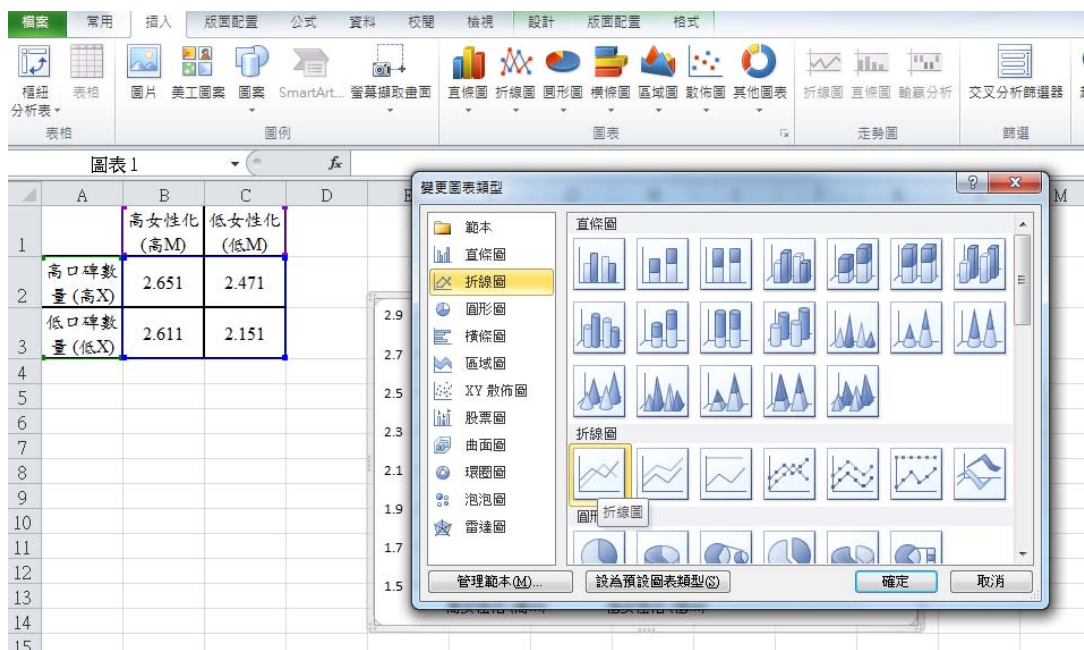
檔案 常用 插入 版面配置 公式 資料 校閱 檢視 設計 版面配置 格式

樞紐分析表 表格 圖片 美工圖案 圖案 SmartArt 螢幕擷取畫面 直條圖 折線圖 圓形圖 橫條圖 區域圖 散佈圖 其他圖表 折線圖 直條圖 輸贏分析 交叉分析篩選器

表格 圖例 圖表 走勢圖 篩選

圖表 1 $f_x$

| | A | B | C | D |
|---|---|---|---|---|
| 1 | | 高女性化(高M) | 低女性化(低M) | |
| 2 | 高口碑數量(高X) | 2.651 | 2.471 | |
| 3 | 低口碑數量(低X) | 2.611 | 2.151 | |
| 4 | | | | |
| 5 | | | | |
| 6 | | | | |
| 7 | | | | |
| 8 | | | | |
| 9 | | | | |
| 10 | | | | |
| 11 | | | | |
| 12 | | | | |
| 13 | | | | |
| 14 | | | | |
| 15 | | | | |

2.9
2.7
2.5
2.3
2.1
1.9
1.7
1.5

變更圖表類型

範本
直條圖
折線圖
圓形圖
橫條圖
區域圖
XY 散佈圖
股票圖
曲面圖
環圈圖
泡泡圖
雷達圖

直條圖
折線圖
折線圖
圓形圖

管理範本(M)... 設為預設圖表類型(S) 確定 取消